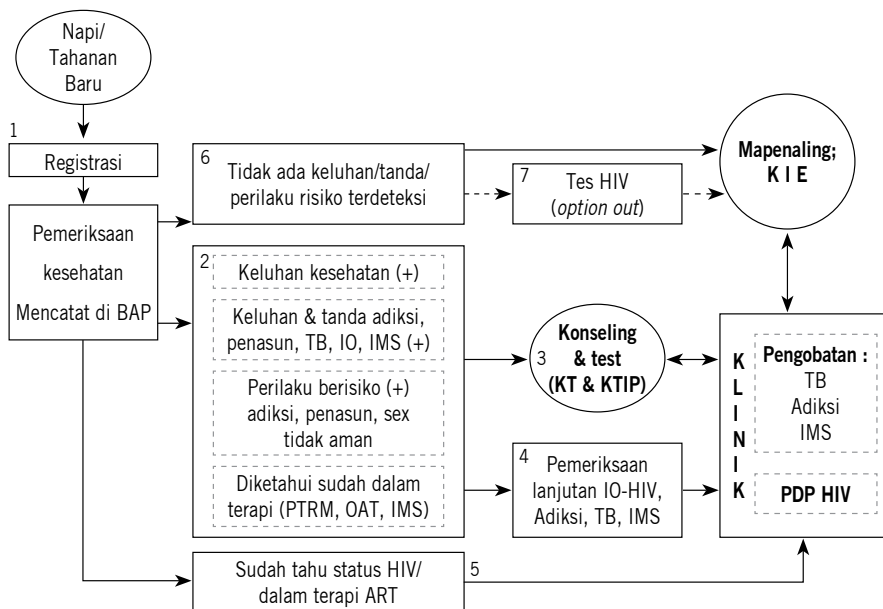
Napi/ Tahanan Baru

1

Registrasi

Pemeriksaan kesehatan Mencatat di BAP

6 Tidak ada keluhan/tanda/ perilaku risiko terdeteksi

7 Tes HIV (*option out*)

**Mapenaling; K I E**

2 Keluhan kesehatan (+)

Keluhan & tanda adiksi, penasun, TB, IO, IMS (+)

Perilaku berisiko (+) adiksi, penasun, sex tidak aman

Diketahui sudah dalam terapi (PTRM, OAT, IMS)

3 **Konseling & test (KT & KTIP)**

**K L I N I K**

**Pengobatan :** TB Adiksi IMS

**PDP HIV**

4 Pemeriksaan lanjutan IO-HIV, Adiksi, TB, IMS

Sudah tahu status HIV/ dalam terapi ART

5